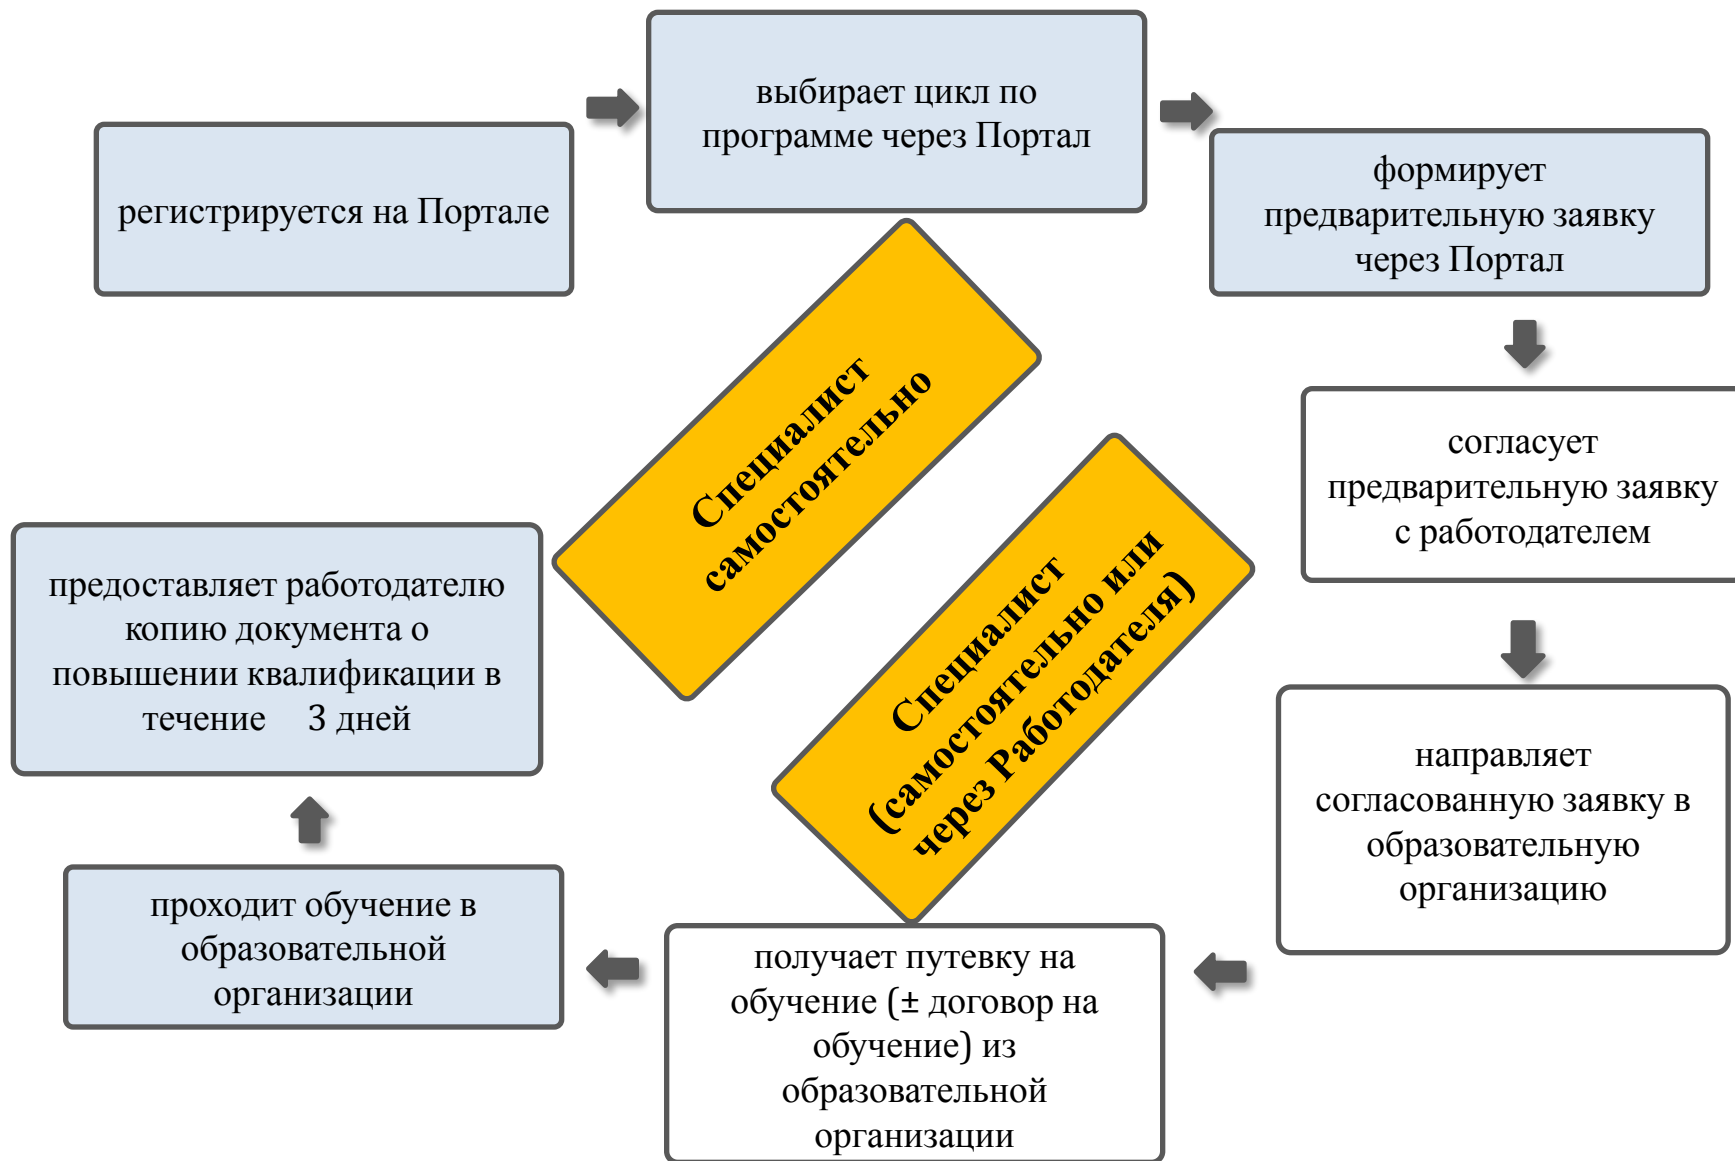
регистрируется на Портале

выбирает цикл по программе через Портал

формирует предварительную заявку через Портал

согласует предварительную заявку с работодателем

направляет согласованную заявку в образовательную организацию

получает путевку на обучение (± договор на обучение) из образовательной организации

проходит обучение в образовательной организации

предоставляет работодателю копию документа о повышении квалификации в течение 3 дней

Специалист самостоятельно

Специалист (самостоятельно или через Работодателя)